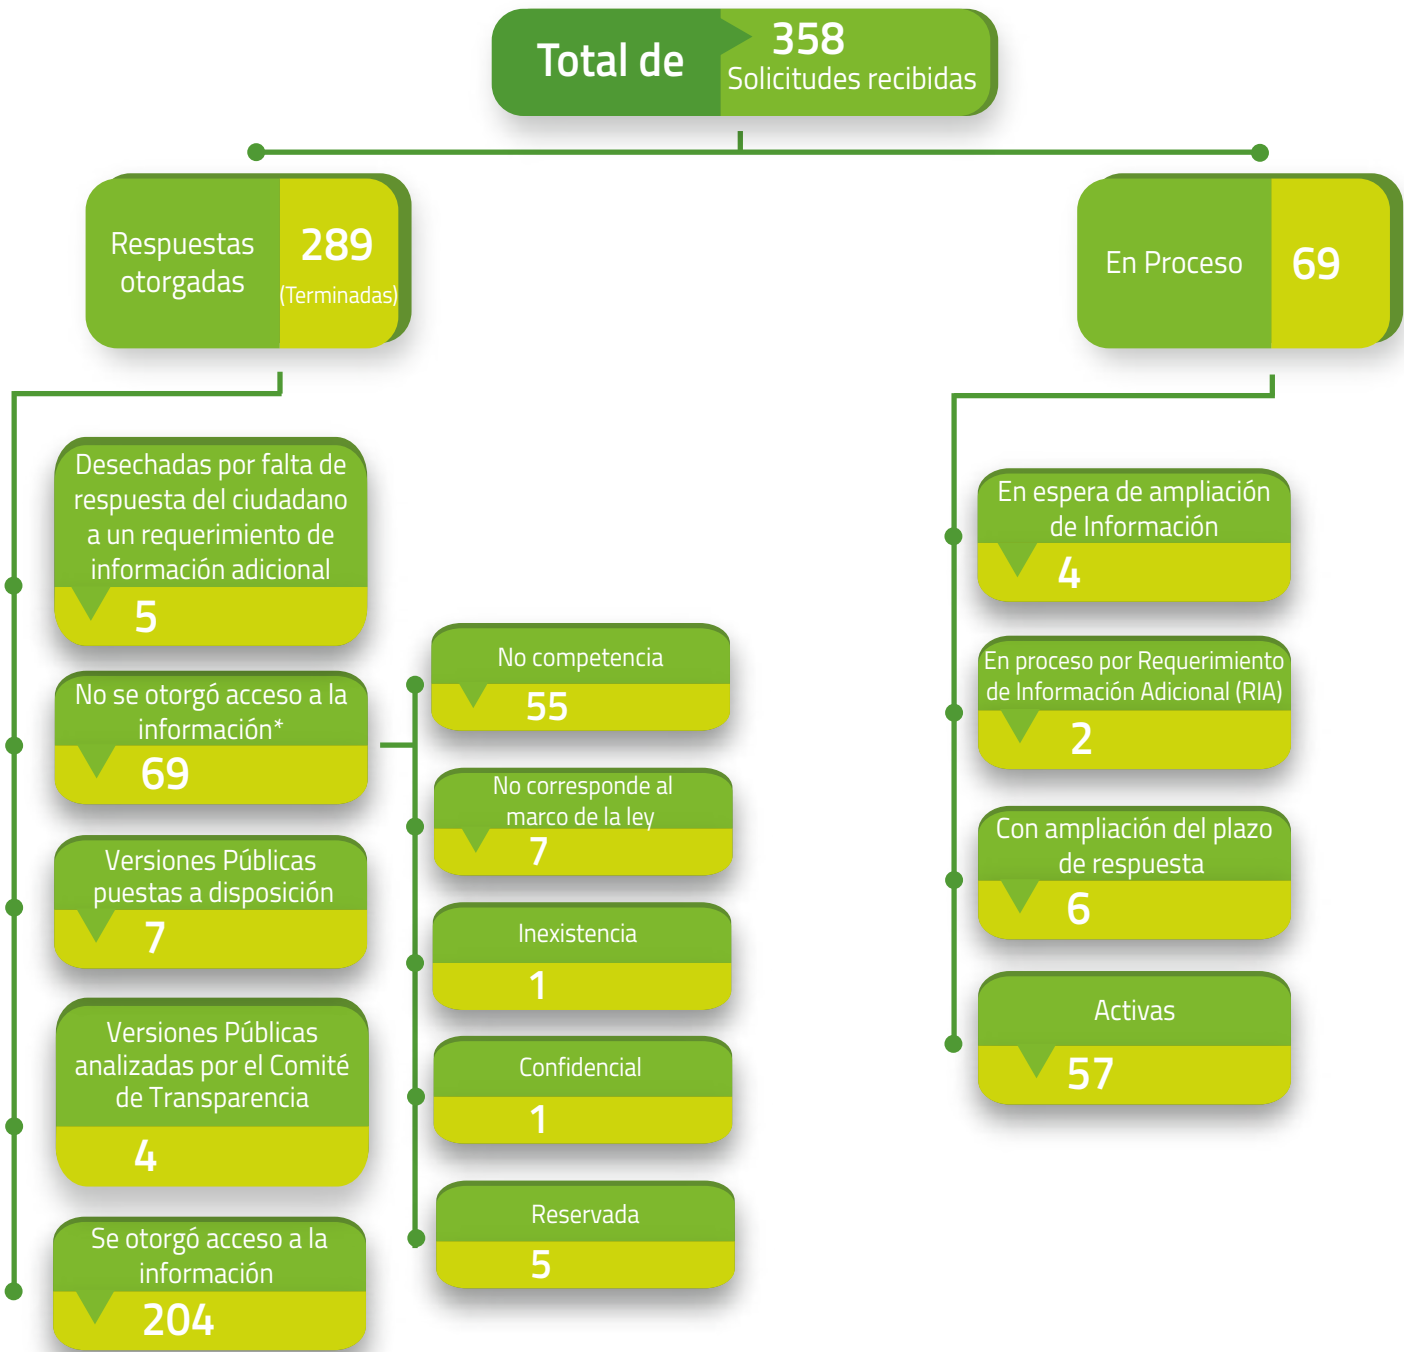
Total de 358 Solicitudes recibidas

Respuestas otorgadas 289 (Terminadas)

En Proceso 69

Desechadas por falta de respuesta del ciudadano a un requerimiento de información adicional
5

No se otorgó acceso a la información*
69

Versiones Públicas puestas a disposición
7

Versiones Públicas analizadas por el Comité de Transparencia
4

Se otorgó acceso a la información
204

No competencia
55

No corresponde al marco de la ley
7

Inexistencia
1

Confidencial
1

Reservada
5

En espera de ampliación de Información
4

En proceso por Requerimiento de Información Adicional (RIA)
2

Con ampliación del plazo de respuesta
6

Activas
57